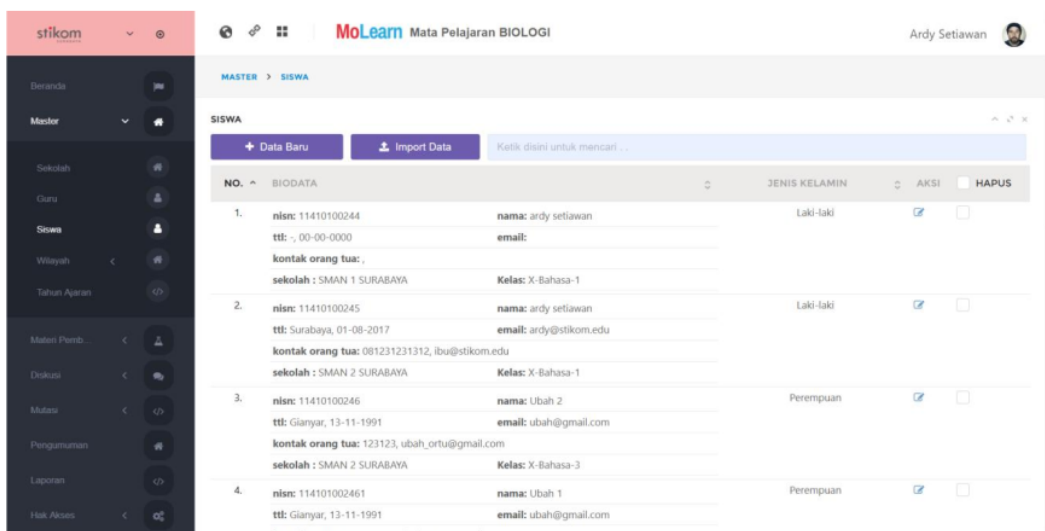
stikom

Beranda
Master
Sekolah
Guru
Siswa
Wilayah
Tahun Ajaran
Materi Pemb...
Diskusi
Mutasi
Pengumuman
Laporan
Hak Akses

MoLearn Mata Pelajaran BIOLOGI

Ardy Setiawan

MASTER > SISWA

SISWA

+ Data Baru
Import Data
Ketik disini untuk mencari ...

| NO. | BIODATA | | JENIS KELAMIN | AKSI | HAPUS |
|---|---|---|---|---|---|
| 1. | nisn: 11410100244<br>ttl: -, 00-00-0000<br>kontak orang tua: ,<br>sekolah : SMAN 1 SURABAYA | nama: ardy setiawan<br>email:<br><br>Kelas: X-Bahasa-1 | Laki-laki | | |
| 2. | nisn: 11410100245<br>ttl: Surabaya, 01-08-2017<br>kontak orang tua: 081231231312, ibu@stikom.edu<br>sekolah : SMAN 2 SURABAYA | nama: ardy setiawan<br>email: ardy@stikom.edu<br><br>Kelas: X-Bahasa-1 | Laki-laki | | |
| 3. | nisn: 11410100246<br>ttl: Gianyar, 13-11-1991<br>kontak orang tua: 123123, ubah_ortu@gmail.com<br>sekolah : SMAN 2 SURABAYA | nama: Ubah 2<br>email: ubah@gmail.com<br><br>Kelas: X-Bahasa-3 | Perempuan | | |
| 4. | nisn: 114101002461<br>ttl: Gianyar, 13-11-1991 | nama: Ubah 1<br>email: ubah@gmail.com | Perempuan | | |